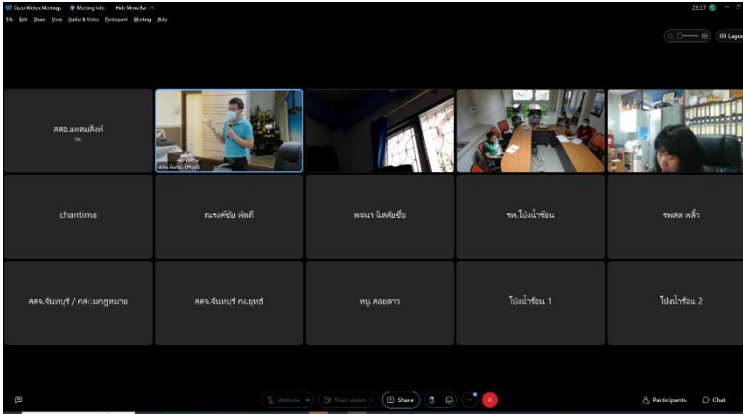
Cisco Webex Meetings Meeting Info Hide Menu Bar

File Edit Share View Audio & Video Participant Meeting Help

23:37

Layout

สสอ.แหลมสิงห์

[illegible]

chantima

ณรงค์ชัย ศักดิ์

พจนา นิลสุขอื่อ

รพ.โป่งน้ำร้อน

รพสต พลิ้ว

สสจ.จันทบุรี / กลุ่มกฎหมาย

สสจ.จันทบุรี กง.ยุทธ์

หนู ลอยดาว

โป่งน้ำร้อน 1

โป่งน้ำร้อน 2

Unmute

Start video

Share

Participants

Chat